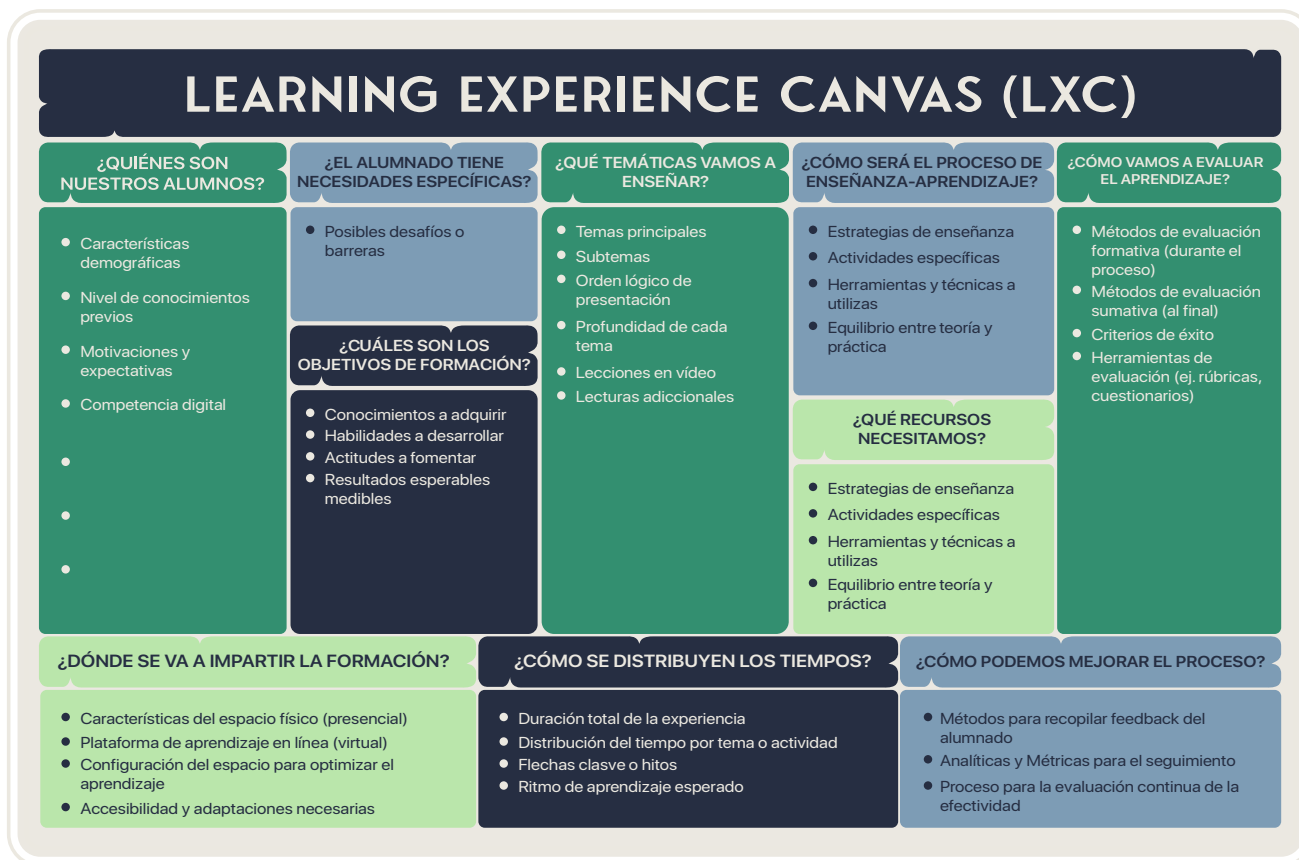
LEARNING EXPERIENCE CANVAS (LXC)

¿QUIÉNES SON NUESTROS ALUMNOS?

- Características demográficas
- Nivel de conocimientos previos
- Motivaciones y expectativas
- Competencia digital
-
-
-

¿EL ALUMNADO TIENE NECESIDADES ESPECÍFICAS?

- Posibles desafíos o barreras

¿CUÁLES SON LOS OBJETIVOS DE FORMACIÓN?

- Conocimientos a adquirir
- Habilidades a desarrollar
- Actitudes a fomentar
- Resultados esperables medibles

¿QUÉ TEMÁTICAS VAMOS A ENSEÑAR?

- Temas principales
- Subtemas
- Orden lógico de presentación
- Profundidad de cada tema
- Lecciones en vídeo
- Lecturas adiccionales

¿CÓMO SERÁ EL PROCESO DE ENSEÑANZA-APRENDIZAJE?

- Estrategias de enseñanza
- Actividades específicas
- Herramientas y técnicas a utilizas
- Equilibrio entre teoría y práctica

¿QUÉ RECURSOS NECESITAMOS?

- Estrategias de enseñanza
- Actividades específicas
- Herramientas y técnicas a utilizas
- Equilibrio entre teoría y práctica

¿CÓMO VAMOS A EVALUAR EL APRENDIZAJE?

- Métodos de evaluación formativa (durante el proceso)
- Métodos de evaluación sumativa (al final)
- Criterios de éxito
- Herramientas de evaluación (ej. rúbricas, cuestionarios)

¿DÓNDE SE VA A IMPARTIR LA FORMACIÓN?

- Características del espacio físico (presencial)
- Plataforma de aprendizaje en línea (virtual)
- Configuración del espacio para optimizar el aprendizaje
- Accesibilidad y adaptaciones necesarias

¿CÓMO SE DISTRIBUYEN LOS TIEMPOS?

- Duración total de la experiencia
- Distribución del tiempo por tema o actividad
- Flechas clasve o hitos
- Ritmo de aprendizaje esperado

¿CÓMO PODEMOS MEJORAR EL PROCESO?

- Métodos para recopilar feedback del alumnado
- Analíticas y Métricas para el seguimiento
- Proceso para la evaluación continua de la efectividad